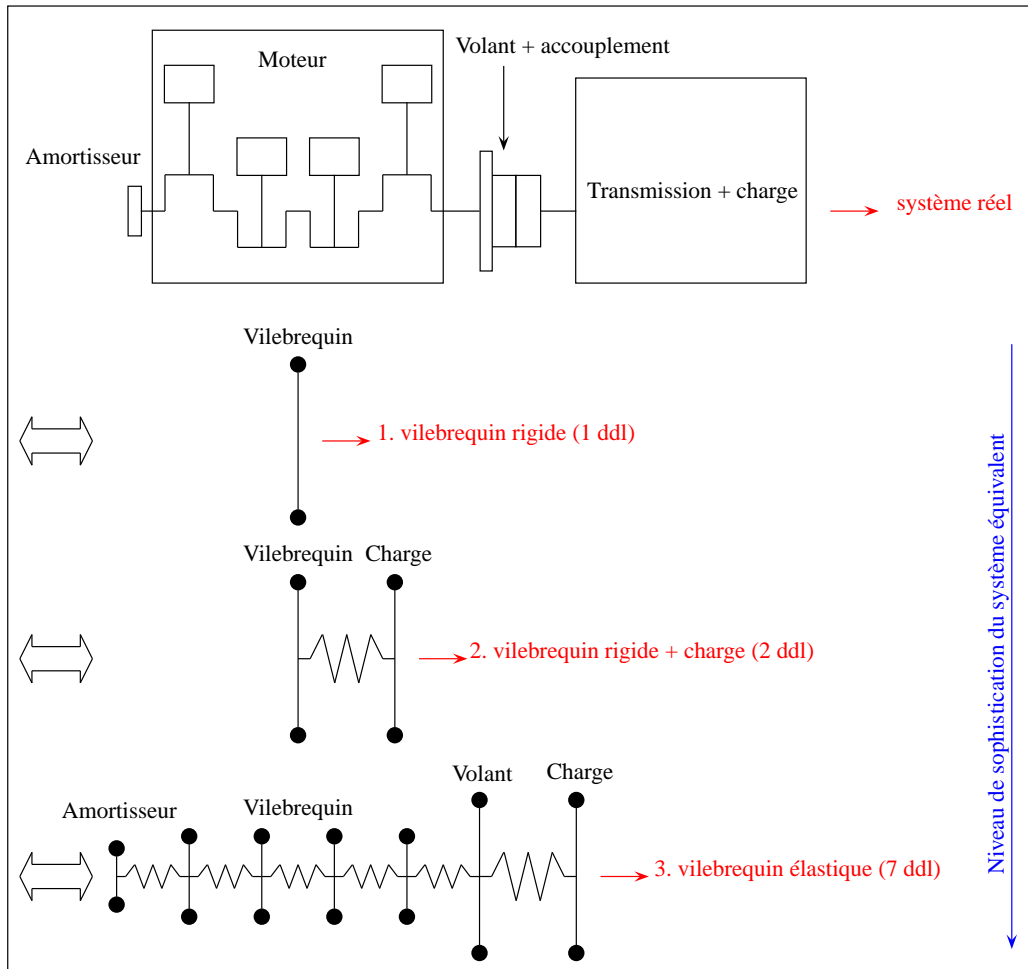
Moteur
Volant + accouplement
Amortisseur
Transmission + charge
système réel

Vilebrequin
1. vilebrequin rigide (1 ddl)

Vilebrequin Charge
2. vilebrequin rigide + charge (2 ddl)

Volant Charge
Amortisseur Vilebrequin
3. vilebrequin élastique (7 ddl)

Niveau de sophistication du système équivalent